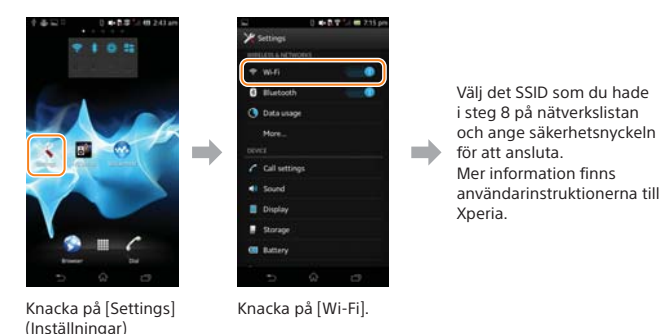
2:43 am

Browser

Dial

7:15 pm

Settings

WIRELESS & NETWORKS

Wi-Fi

Bluetooth

Data usage

More...

DEVICE

Call settings

Sound

Display

Storage

Battery

Välj det SSID som du hade i steg 8 på nätverkslistan och ange säkerhetsnyckeln för att ansluta.
Mer information finns användarinstruktionerna till Xperia.

Knacka på [Settings] (Inställningar)

Knacka på [Wi-Fi].